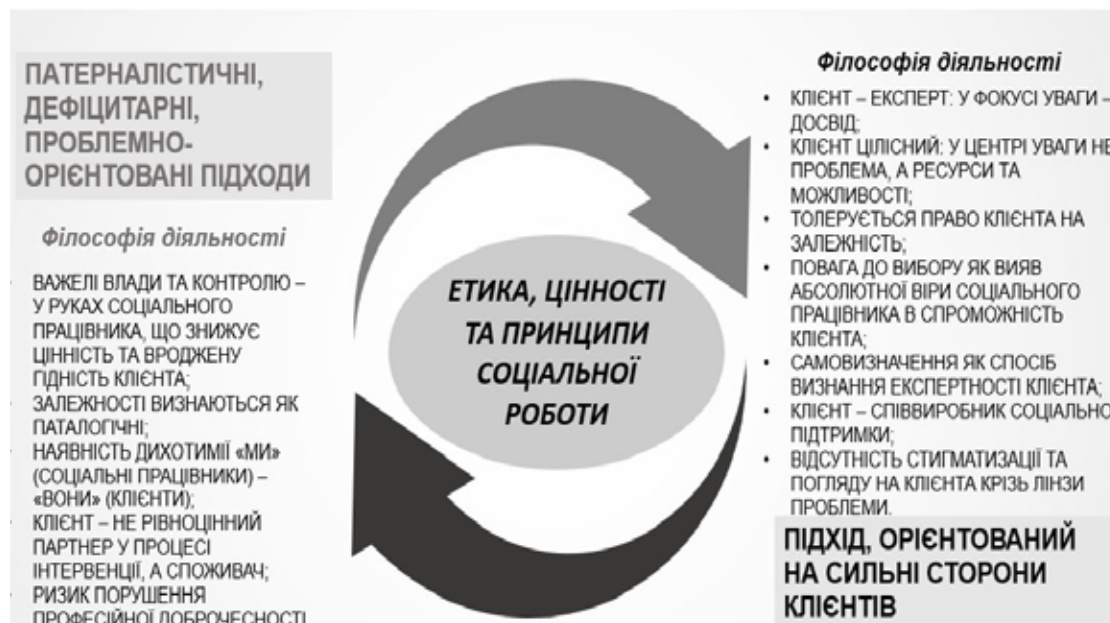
ПАТЕРНАЛІСТИЧНІ, ДЕФІЦИТАРНІ, ПРОБЛЕМНО-ОРІЄНТОВАНІ ПІДХОДИ

Філософія діяльності

ВАЖЕЛІ ВЛАДИ ТА КОНТРОЛЮ – У РУКАХ СОЦІАЛЬНОГО ПРАЦІВНИКА, ЩО ЗНИЖУЄ ЦІННІСТЬ ТА ВРОДЖЕНУ ГІДНІСТЬ КЛІЄНТА;
ЗАЛЕЖНОСТІ ВИЗНАЮТЬСЯ ЯК ПАТАЛОГІЧНІ;
НАЯВНІСТЬ ДИХОТИМІЇ «МИ» (СОЦІАЛЬНІ ПРАЦІВНИКИ) – «ВОНИ» (КЛІЄНТИ);
КЛІЄНТ – НЕ РІВНОЦІННИЙ ПАРТНЕР У ПРОЦЕСІ ІНТЕРВЕНЦІЇ, А СПОЖИВАЧ;
РИЗИК ПОРУШЕННЯ ПРОФЕСІЙНОЇ ДОБРОЧЕСНОСТІ

ЕТИКА, ЦІННОСТІ ТА ПРИНЦИПИ СОЦІАЛЬНОЇ РОБОТИ

Філософія діяльності

• КЛІЄНТ – ЕКСПЕРТ: У ФОКУСІ УВАГИ – ДОСВІД;
• КЛІЄНТ ЦІЛІСНИЙ: У ЦЕНТРІ УВАГИ НЕ ПРОБЛЕМА, А РЕСУРСИ ТА МОЖЛИВОСТІ;
• ТОЛЕРУЄТЬСЯ ПРАВО КЛІЄНТА НА ЗАЛЕЖНІСТЬ;
• ПОВАГА ДО ВИБОРУ ЯК ВИЯВ АБСОЛЮТНОЇ ВІРИ СОЦІАЛЬНОГО ПРАЦІВНИКА В СПРОМОЖНІСТЬ КЛІЄНТА;
• САМОВИЗНАЧЕННЯ ЯК СПОСІБ ВИЗНАННЯ ЕКСПЕРТНОСТІ КЛІЄНТА;
• КЛІЄНТ – СПІВВИРОБНИК СОЦІАЛЬНО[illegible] ПІДТРИМКИ;
• ВІДСУТНІСТЬ СТИГМАТИЗАЦІЇ ТА ПОГЛЯДУ НА КЛІЄНТА КРІЗЬ ЛІНЗИ ПРОБЛЕМИ.

ПІДХІД, ОРІЄНТОВАНИЙ НА СИЛЬНІ СТОРОНИ КЛІЄНТІВ